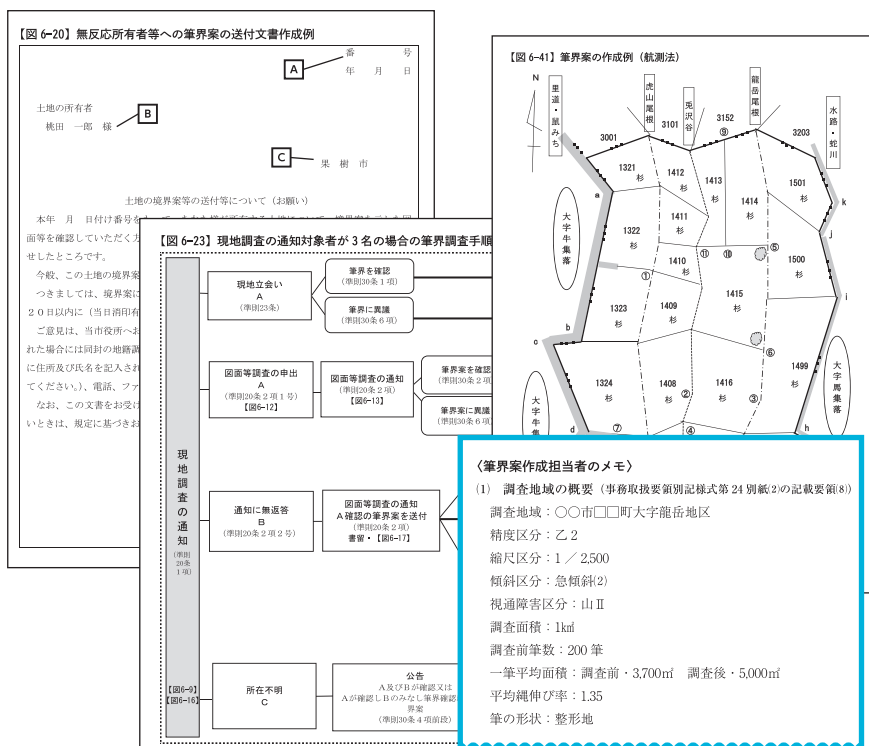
【図 6-20】無反応所有者等への筆界案の送付文書作成例

番　号
年　月　日

A

土地の所有者
桃田　一郎　様

B

C　果　樹　市

土地の境界案等の送付等について（お願い）

本年　月　日付け番号を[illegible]
面等を確認していただく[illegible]
せしたところです。
今般、この土地の境界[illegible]
つきましては、境界案に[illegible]
２０日以内に（当日消印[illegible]
ご意見は、当市役所へ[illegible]
れた場合には同封の地籍調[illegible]
に住所及び氏名を記入され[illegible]
てください。)、電話、ファ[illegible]
なお、この文書をお受け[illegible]
いときは、規定に基づき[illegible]

【図 6-41】筆界案の作成例（航測法）

N
里道・鼠みち
虎山尾根
兎沢谷
龍岳尾根
水路・蛇川
3001
3101
3152
3203
1321 杉
1412 杉
1413 杉
1414 杉
1501 杉
1322 杉
1411 杉
1410 杉
1500 杉
1323 杉
1409 杉
1415 杉
1324 杉
1408 杉
1416 杉
1499 杉
大字牛集落
大字馬集落
大字牛集
a
b
c
d
h
i
j
k
①
②
③
④
⑤
⑥
⑦
⑨
⑩
⑪

【図 6-23】現地調査の通知対象者が 3 名の場合の筆界調査手順

現地調査の通知
（準則20条1項）

現地立会い
A
（準則23条）

筆界を確認
（準則30条１項）

筆界に異議
（準則30条６項）

図面等調査の申出
A
（準則20条２項１号）
【図6-12】

図面等調査の通知
（準則20条２項）
【図6-13】

筆界を確認
（準則30条２項）

筆界に異議
（準則30条６項）

通知に無返答
B
（準則20条２項２号）

図面等調査の通知
A確認の筆界案を送付
（準則20条２項）
書留・【図6-17】

【図6-9】
【図6-16】

所在不明
C

公告
A及びBが確認又は
Aが確認しBのみなし筆界確認の筆界案
（準則30条４項前段）

〈筆界案作成担当者のメモ〉
(1)　調査地域の概要（事務取扱要領別記様式第 24 別紙(2)の記載要領(8)）
調査地域：○○市□□町大字龍岳地区
精度区分：乙 2
縮尺区分：1 ／ 2,500
傾斜区分：急傾斜(2)
視通障害区分：山 II
調査面積：1㎢
調査前筆数：200 筆
一筆平均面積：調査前・3,700㎡　調査後・5,000㎡
平均縄伸び率：1.35
筆の形状：整形地